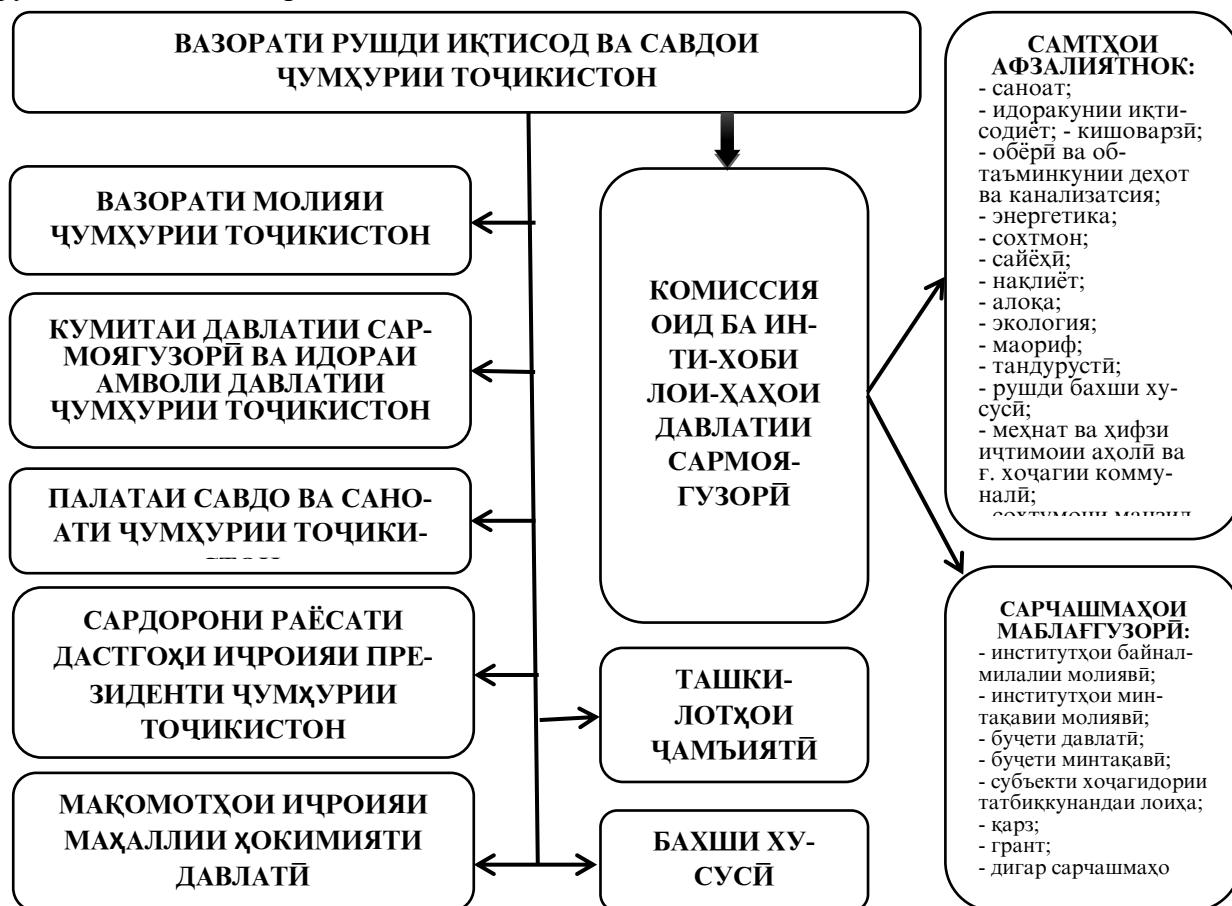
ВАЗОРАТИ РУШДИ ИҚТИСОД ВА САВДОИ ҶУМҲУРИИ ТОҶИКИСТОН

ВАЗОРАТИ МОЛИЯИ ҶУМҲУРИИ ТОҶИКИСТОН

КУМИТАИ ДАВЛАТИИ САРМОЯГУЗОРӢ ВА ИДОРАИ АМВОЛИ ДАВЛАТИИ ҶУМҲУРИИ ТОҶИКИСТОН

ПАЛАТАИ САВДО ВА САНОАТИ ҶУМҲУРИИ ТОҶИКИ-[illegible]

САРДОРОНИ РАЁСАТИ ДАСТГОҲИ ИҶРОИЯИ ПРЕЗИДЕНТИ ҶУМҲУРИИ ТОҶИКИСТОН

МАҚОМОТҲОИ ИҶРОИЯИ МАҲАЛЛИИ ҲОКИМИЯТИ ДАВЛАТӢ

КОМИССИЯ ОИД БА ИНТИХОБИ ЛОИҲАҲОИ ДАВЛАТИИ САРМОЯГУЗОРӢ

ТАШКИЛОТҲОИ ҶАМЪИЯТӢ

БАХШИ ХУСУСӢ

САМТҲОИ АФЗАЛИЯТНОК:
- саноат;
- идоракунии иқтисодиёт; - кишоварзӣ;
- обёрӣ ва обтаъминкунии деҳот ва канализатсия;
- энергетика;
- сохтмон;
- сайёҳӣ;
- нақлиёт;
- алоқа;
- экология;
- маориф;
- тандурустӣ;
- рушди бахши хусусӣ;
- меҳнат ва ҳифзи иҷтимоии аҳолӣ ва ғ. хоҷагии коммуналӣ;
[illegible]

САРЧАШМАҲОИ МАБЛАҒГУЗОРӢ:
- институтҳои байналмилалии молиявӣ;
- институтҳои минтақавии молиявӣ;
- буҷети давлатӣ;
- буҷети минтақавӣ;
- субъекти хоҷагидории татбиқкунандаи лоиҳа;
- қарз;
- грант;
- дигар сарчашмаҳо